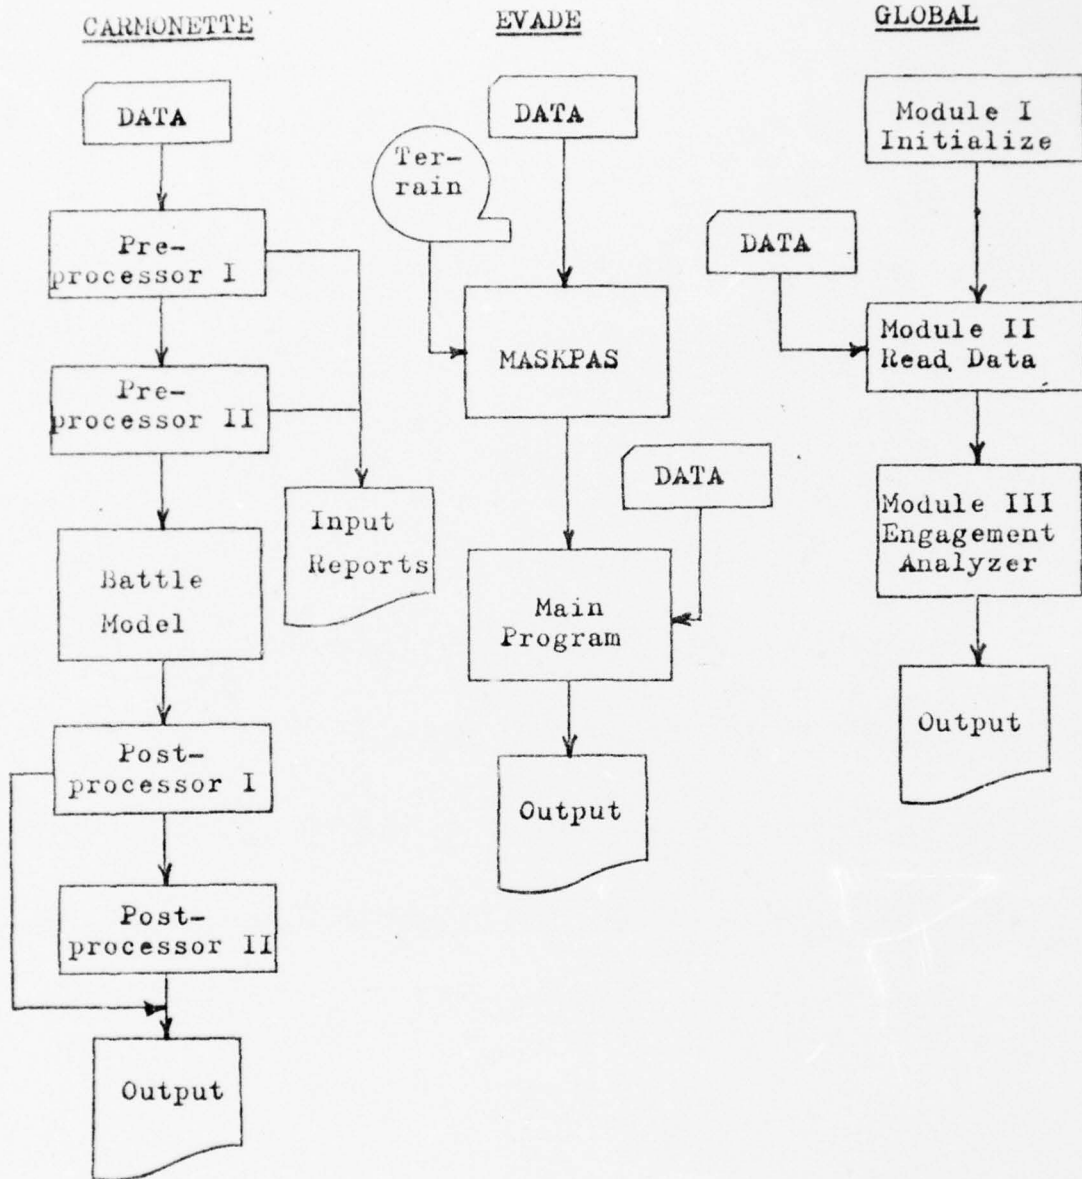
CARMONETTE

DATA

Preprocessor I

Preprocessor II

Input Reports

Battle Model

Postprocessor I

Postprocessor II

Output

EVADE

DATA

Terrain

MASKPAS

DATA

Main Program

Output

GLOBAL

Module I Initialize

DATA

Module II Read Data

Module III Engagement Analyzer

Output